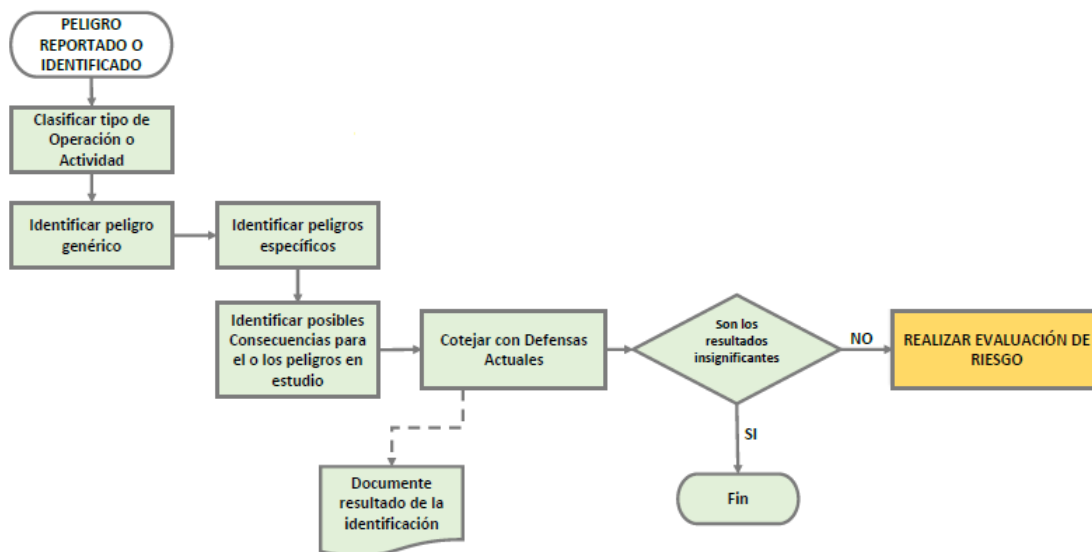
PELIGRO REPORTADO O IDENTIFICADO

Clasificar tipo de Operación o Actividad

Identificar peligro genérico

Identificar peligros específicos

Identificar posibles Consecuencias para el o los peligros en estudio

Cotejar con Defensas Actuales

Son los resultados insignificantes

NO

REALIZAR EVALUACIÓN DE RIESGO

SI

Fin

Documente resultado de la identificación